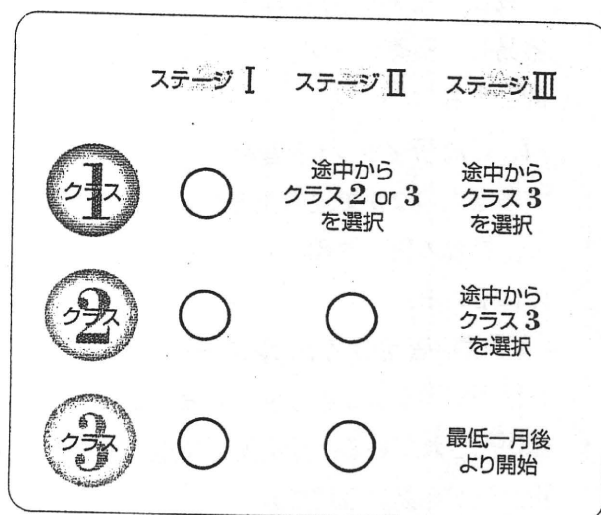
|  | ステージⅠ | ステージⅡ | ステージⅢ |
|---|---|---|---|
| クラス1 | ○ | 途中から クラス2 or 3 を選択 | 途中から クラス3 を選択 |
| クラス2 | ○ | ○ | 途中から クラス3 を選択 |
| クラス3 | ○ | ○ | 最低一月後 より開始 |